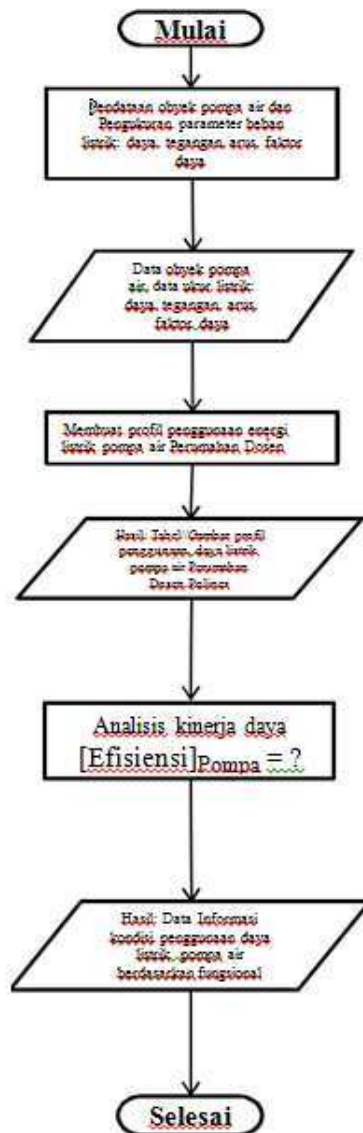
Mulai

Pendataan obyek pompa air dan Pengukuran parameter beban listrik: daya, tegangan, arus, faktor daya

Data obyek pompa air, data ukur listrik: daya, tegangan, arus, faktor daya

Membuat profil penggunaan energi listrik pompa air Perumahan Dosen

Hasil: Tabel/ Gambar profil penggunaan daya listrik pompa air Perumahan Dosen Polinet

Analisis kinerja daya $[\text{Efisiensi}]_{\text{Pompa}} = ?$

Hasil: Data Informasi kondisi penggunaan daya listrik pompa air berdasarkan fungsional

Selesai